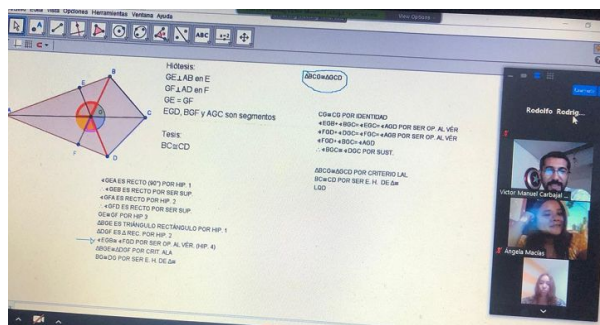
Archivo Edita Vista Opciones Herramientas Ventana Ayuda

Hiótesis:
GE⊥AB en E
GF⊥AD en F
GE = GF
EGD, BGF y AGC son segmentos

Tesis:
BC≅CD

ΔBCG≅ΔDCG

CG≅CG POR IDENTIDAD
∢EGB+∢BGC=∢EGC=∢AGD POR SER OP. AL VÉR
∢FGD+∢DGC=∢FGC=∢AGB POR SER OP. AL VÉR
∢FGD+∢BGC=∢AGD
∴∢BGC≅∢DGC POR SUST.

ΔBCG≅ΔDCG POR CRITERIO LAL
BC≅CD POR SER E. H. DE Δ≅
LQD

∢GEA ES RECTO (90°) POR HIP. 1
∢GEB ES RECTO POR SER SUP.
∢GFA ES RECTO POR HIP. 2
∢GFD ES RECTO POR SER SUP.
GE≅GF POR HIP 3
ΔBGE ES TRIÁNGULO RECTÁNGULO POR HIP. 1
ΔDGF ES Δ REC. POR HIP. 2
∢EGB≅∢FGD POR SER OP. AL VÉR. (HIP. 4)
ΔBGE≅ΔDGF POR CRIT. ALA
BG≅DG POR SER E. H. DE Δ≅

Rodolfo Rodrig...
Victor Manuel Carbajal ...
Ángela Macías